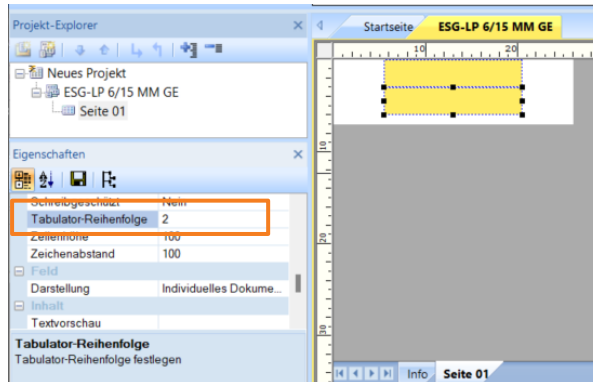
Projekt-Explorer
Neues Projekt
ESG-LP 6/15 MM GE
Seite 01
Eigenschaften
Schreibgeschützt Nein
Tabulator-Reihenfolge 2
Zeilenhöhe 100
Zeichenabstand 100
Feld
Darstellung Individuelles Dokume...
Inhalt
Textvorschau
Tabulator-Reihenfolge
Tabulator-Reihenfolge festlegen
Startseite
ESG-LP 6/15 MM GE
10
20
10
20
30
Info
Seite 01